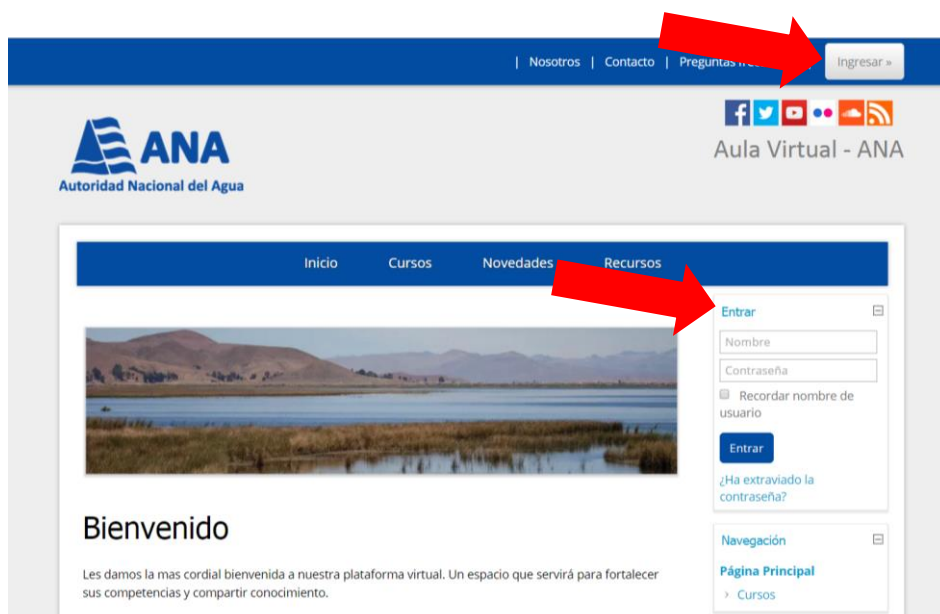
| Nosotros | Contacto | Preguntas fre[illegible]

Ingresar »

ANA
Autoridad Nacional del Agua

Aula Virtual - ANA

Inicio Cursos Novedades Recursos

Entrar

Nombre

Contraseña

Recordar nombre de usuario

Entrar

¿Ha extraviado la contraseña?

Bienvenido

Les damos la mas cordial bienvenida a nuestra plataforma virtual. Un espacio que servirá para fortalecer sus competencias y compartir conocimiento.

Navegación

Página Principal

› Cursos